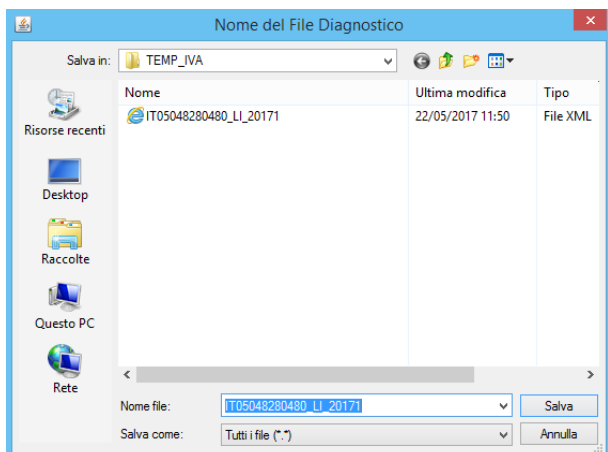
Nome del File Diagnostico

Salva in: TEMP_IVA

Risorse recenti

Desktop

Raccolte

Questo PC

Rete

| Nome | Ultima modifica | Tipo |
|---|---|---|
| IT05048280480_LI_20171 | 22/05/2017 11:50 | File XML |

Nome file: IT05048280480_LI_20171

Salva come: Tutti i file (*.*)

Salva

Annulla